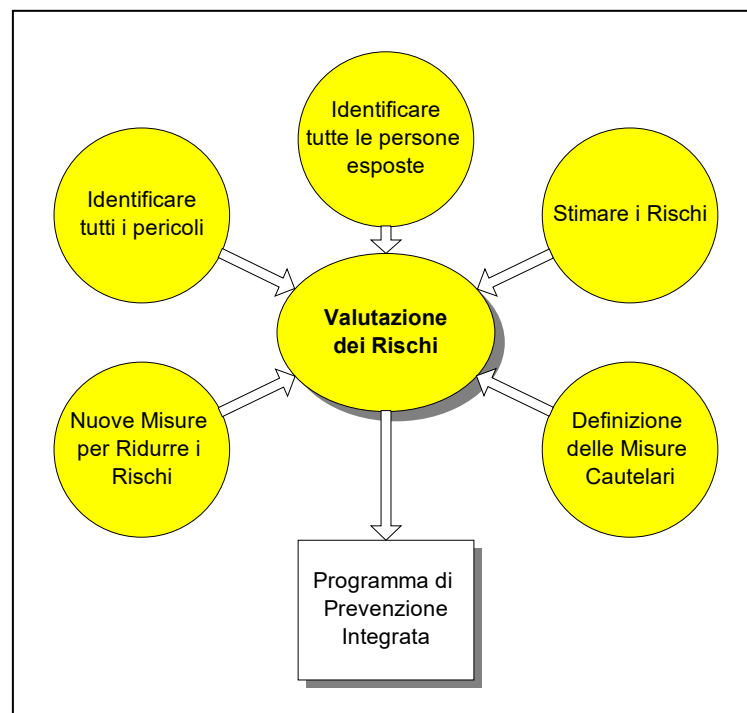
Identificare tutte le persone esposte

Identificare tutti i pericoli

Stimare i Rischi

Valutazione dei Rischi

Nuove Misure per Ridurre i Rischi

Definizione delle Misure Cautelari

Programma di Prevenzione Integrata